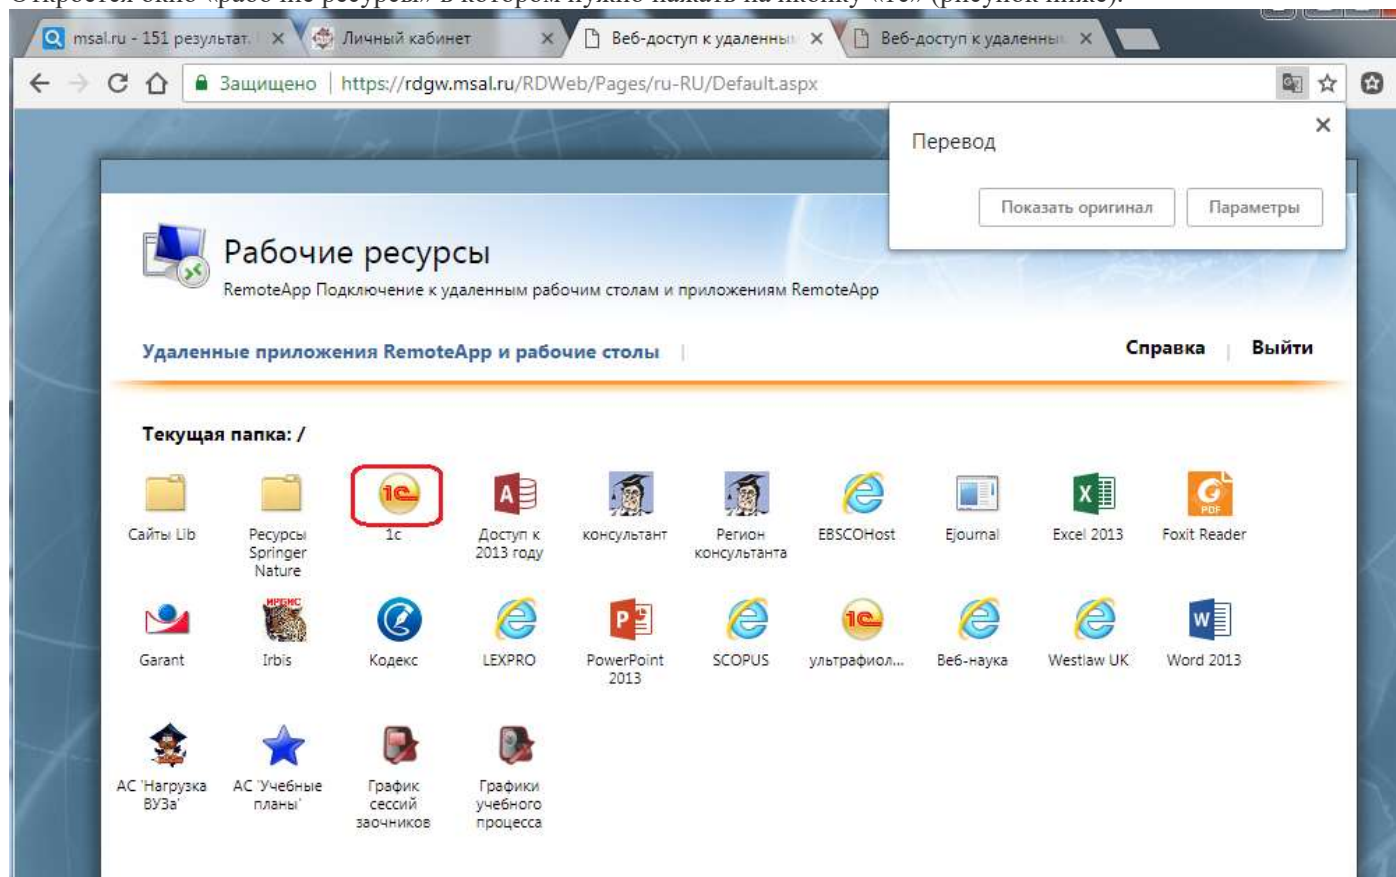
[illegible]

msal.ru - 151 результат ×
Личный кабинет ×
Веб-доступ к удаленны ×
Веб-доступ к удаленны ×

Защищено | https://rdgw.msal.ru/RDWeb/Pages/ru-RU/Default.aspx

Перевод
Показать оригинал
Параметры

Рабочие ресурсы
RemoteApp Подключение к удаленным рабочим столам и приложениям RemoteApp

Удаленные приложения RemoteApp и рабочие столы
Справка | Выйти

Текущая папка: /

Сайты Lib
Ресурсы Springer Nature
1с
Доступ к 2013 году
консультант
Регион консультанта
EBSCOHost
Ejournal
Excel 2013
Foxit Reader
Garant
Irbis
Кодекс
LEXPRO
PowerPoint 2013
SCOPUS
ультрафиол...
Веб-наука
Westlaw UK
Word 2013
АС 'Нагрузка ВУЗа'
АС 'Учебные планы'
График сессий заочников
Графики учебного процесса